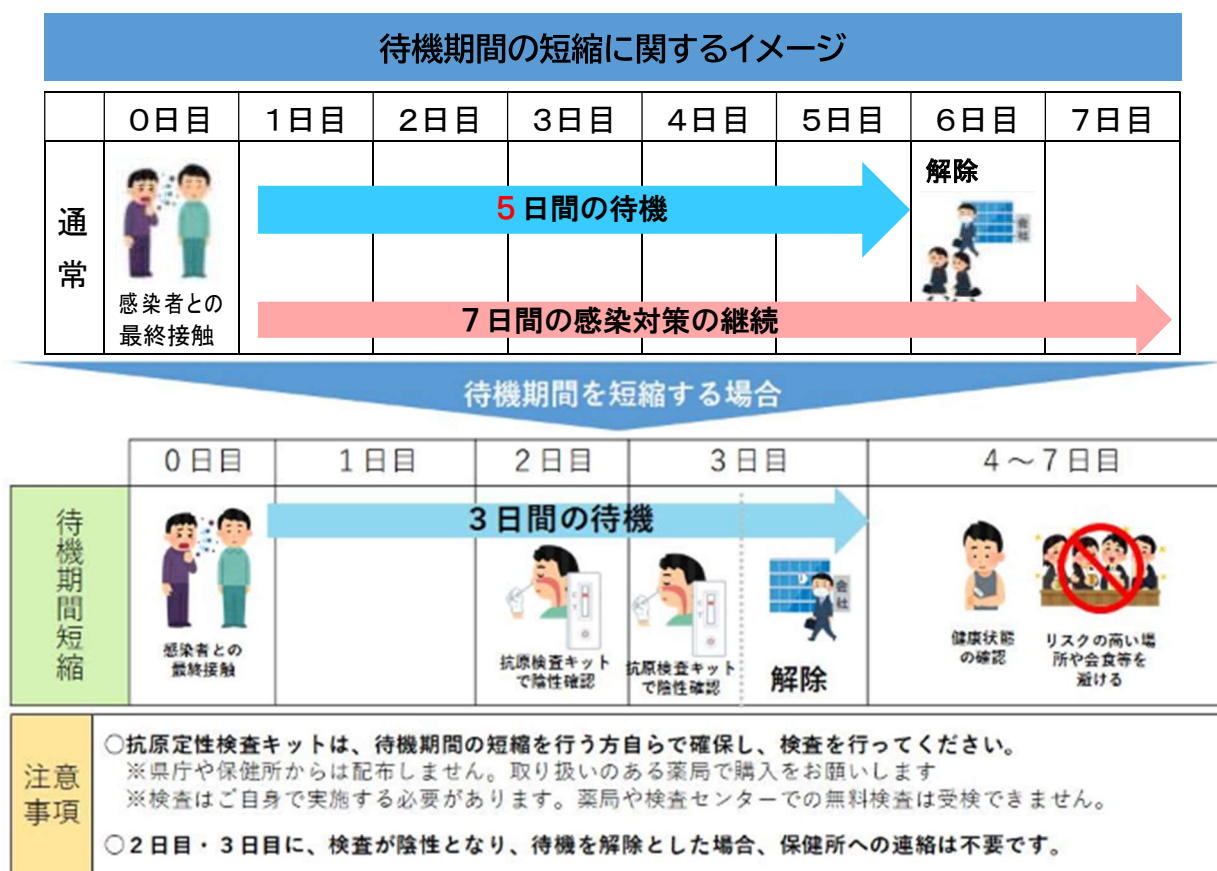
待機期間の短縮に関するイメージ

| | 0日目 | 1日目 | 2日目 | 3日目 | 4日目 | 5日目 | 6日目 | 7日目 |
|---|---|---|---|---|---|---|---|---|
| 通常 | 感染者との最終接触 | 5日間の待機 | | | | | 解除 | |
| | | 7日間の感染対策の継続 | | | | | | |

待機期間を短縮する場合

| | 0日目 | 1日目 | 2日目 | 3日目 | 4～7日目 |
|---|---|---|---|---|---|
| 待機期間短縮 | 感染者との最終接触 | 3日間の待機 | 抗原検査キットで陰性確認 | 抗原検査キットで陰性確認 解除 | 健康状態の確認 リスクの高い場所や会食等を避ける |

注意事項
○抗原定性検査キットは、待機期間の短縮を行う方自らで確保し、検査を行ってください。
※県庁や保健所からは配布しません。取り扱いのある薬局で購入をお願いします
※検査はご自身で実施する必要があります。薬局や検査センターでの無料検査は受検できません。
○2日目・3日目に、検査が陰性となり、待機を解除とした場合、保健所への連絡は不要です。